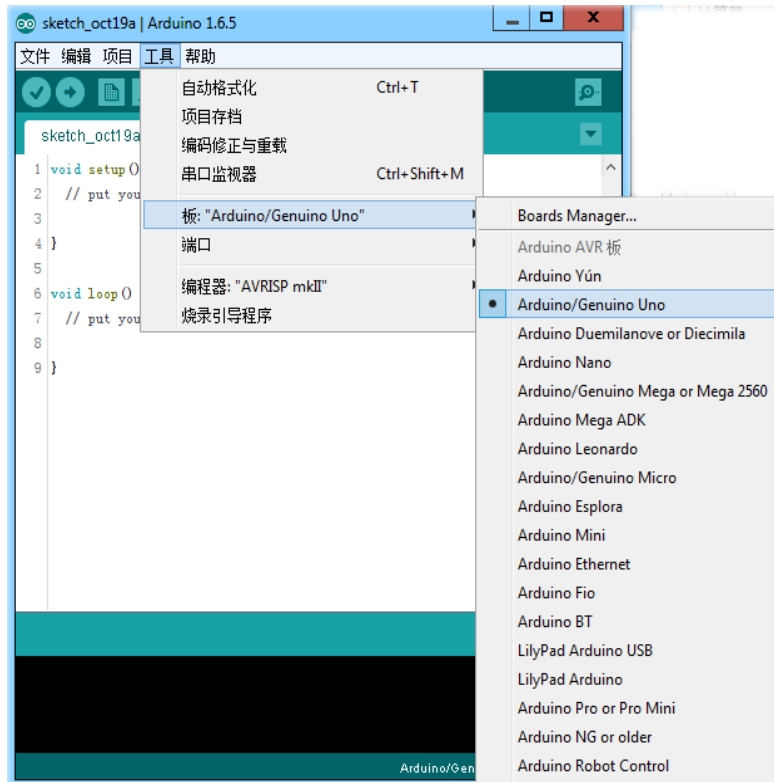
sketch_oct19a | Arduino 1.6.5

文件 编辑 项目 工具 帮助

sketch_oct19a

1 void setup()
2 // put you
3
4 }
5
6 void loop()
7 // put you
8
9 }

自动格式化 Ctrl+T
项目存档
编码修正与重载
串口监视器 Ctrl+Shift+M
板: "Arduino/Genuino Uno"
端口
编程器: "AVRISP mkII"
烧录引导程序

Boards Manager...
Arduino AVR 板
Arduino Yún
Arduino/Genuino Uno
Arduino Duemilanove or Diecimila
Arduino Nano
Arduino/Genuino Mega or Mega 2560
Arduino Mega ADK
Arduino Leonardo
Arduino/Genuino Micro
Arduino Esplora
Arduino Mini
Arduino Ethernet
Arduino Fio
Arduino BT
LilyPad Arduino USB
LilyPad Arduino
Arduino Pro or Pro Mini
Arduino NG or older
Arduino Robot Control

Arduino/Gen